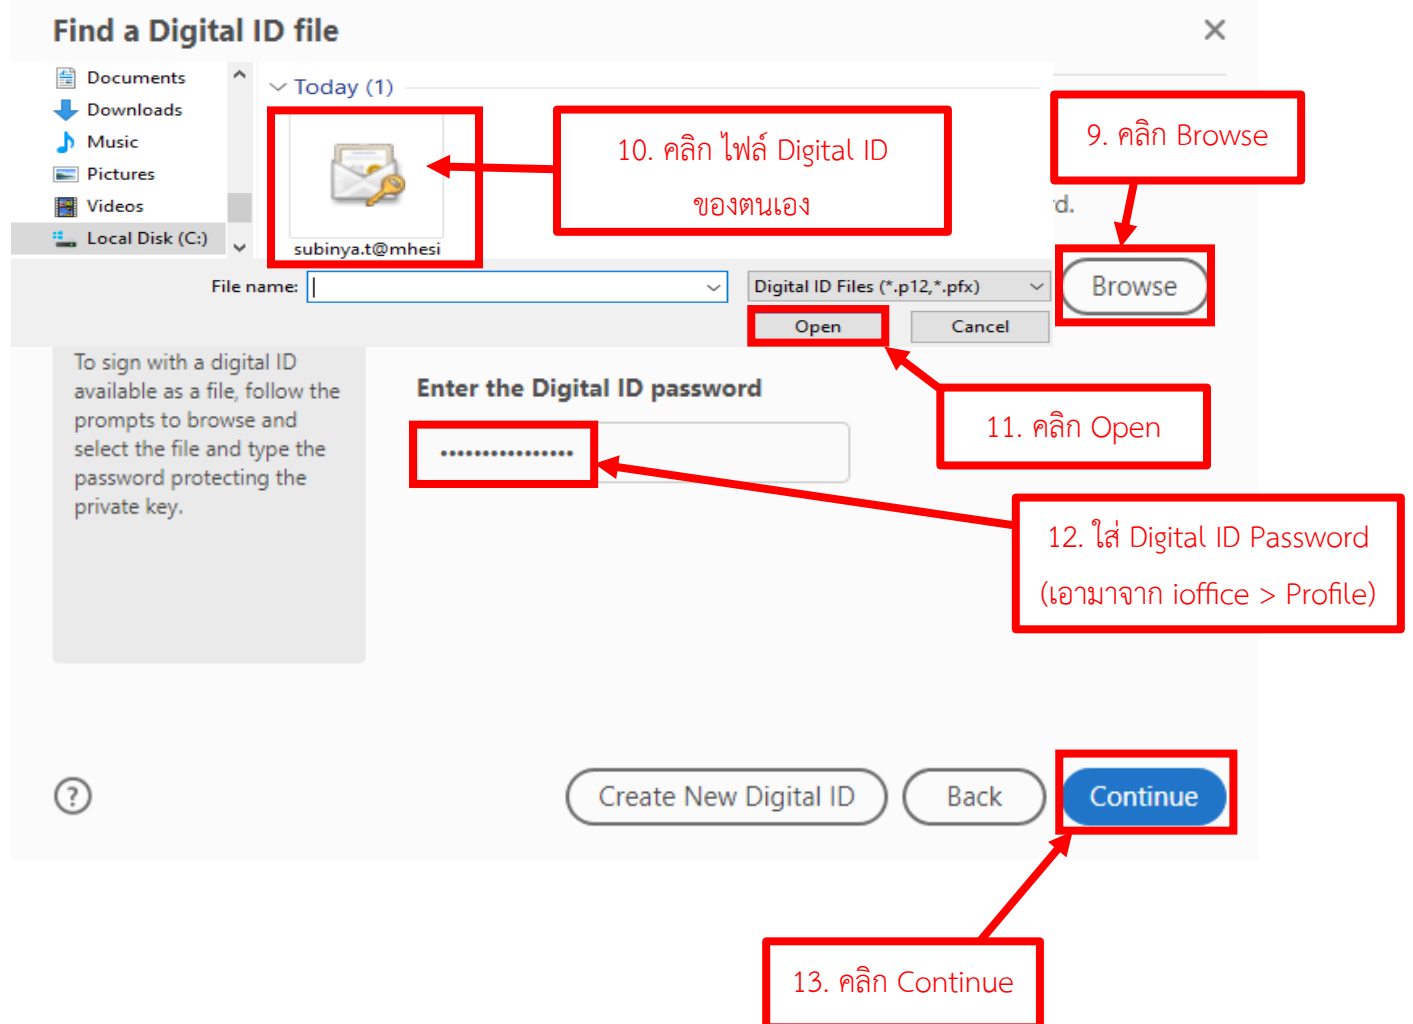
Find a Digital ID file

Documents
Downloads
Music
Pictures
Videos
Local Disk (C:)

Today (1)

subinya.t@mhesi

10. คลิก ไฟล์ Digital ID ของตนเอง

9. คลิก Browse

d.

File name:

Digital ID Files (*.p12,*.pfx)

Browse

Open

Cancel

To sign with a digital ID available as a file, follow the prompts to browse and select the file and type the password protecting the private key.

Enter the Digital ID password

•••••••••••••••

11. คลิก Open

12. ใส่ Digital ID Password (เอามาจาก ioffice > Profile)

?

Create New Digital ID

Back

Continue

13. คลิก Continue